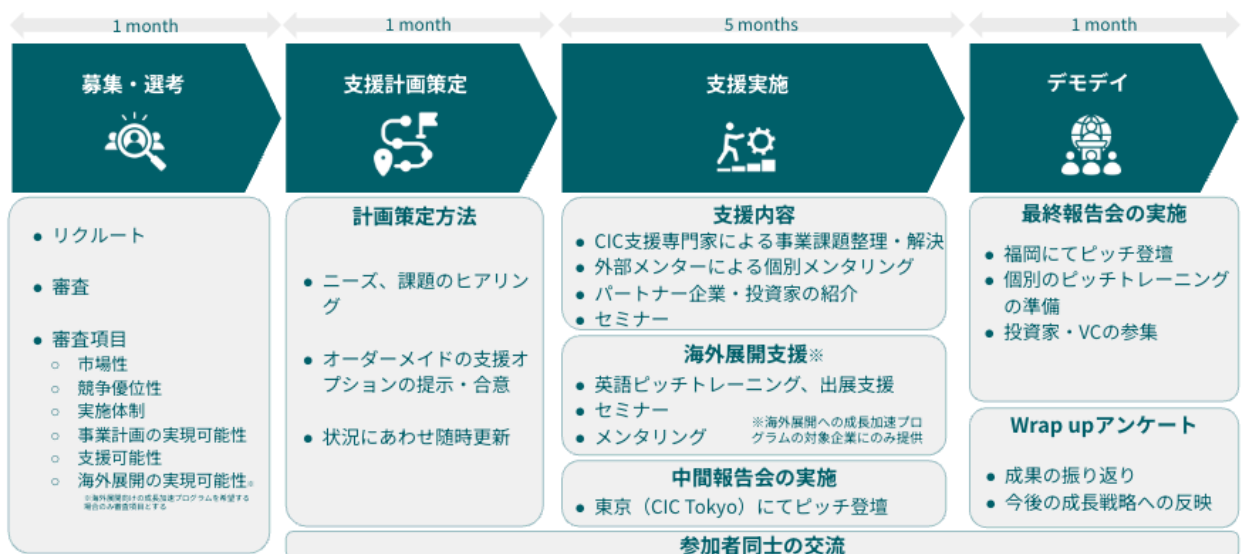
1 month

1 month

5 months

1 month

募集・選考

支援計画策定

支援実施

デモデイ

• リクルート

• 審査

• 審査項目
○ 市場性
○ 競争優位性
○ 実施体制
○ 事業計画の実現可能性
○ 支援可能性
○ 海外展開の実現可能性※

※海外展開向けの成長加速プログラムを希望する場合のみ審査項目とする

計画策定方法

• ニーズ、課題のヒアリング

• オーダーメイドの支援オプションの提示・合意

• 状況にあわせ随時更新

支援内容
• CIC支援専門家による事業課題整理・解決
• 外部メンターによる個別メンタリング
• パートナー企業・投資家の紹介
• セミナー

海外展開支援※
• 英語ピッチトレーニング、出展支援
• セミナー
• メンタリング

※海外展開への成長加速プログラムの対象企業にのみ提供

中間報告会の実施
• 東京（CIC Tokyo）にてピッチ登壇

最終報告会の実施
• 福岡にてピッチ登壇
• 個別のピッチトレーニングの準備
• 投資家・VCの参集

Wrap upアンケート
• 成果の振り返り
• 今後の成長戦略への反映

参加者同士の交流